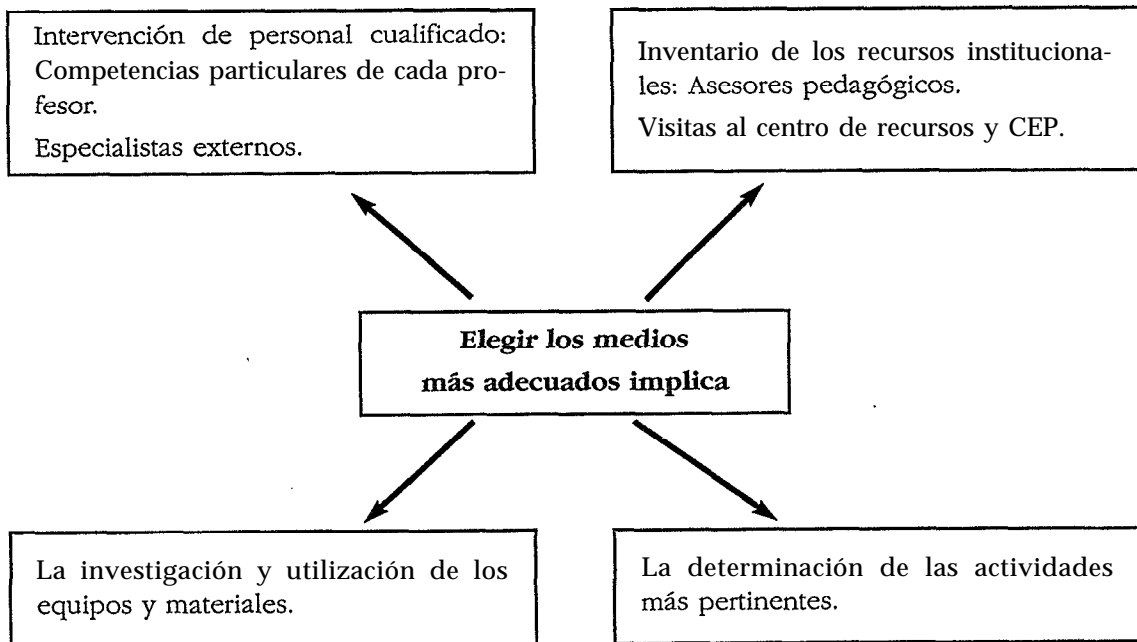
Intervención de personal cualificado: Competencias particulares de cada profesor.

Especialistas externos.

Inventario de los recursos institucionales: Asesores pedagógicos.

Visitas al centro de recursos y CEP.

Elegir los medios más adecuados implica

La investigación y utilización de los equipos y materiales.

La determinación de las actividades más pertinentes.